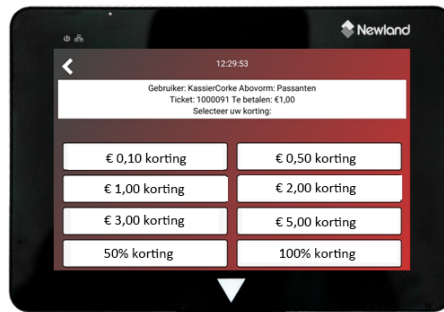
Newland

12:29:53

Gebruiker: KassierCorke Abovorm: Passanten
Ticket: 1000091 Te betalen: €1,00
Selecteer uw korting:

€ 0,10 korting
€ 0,50 korting
€ 1,00 korting
€ 2,00 korting
€ 3,00 korting
€ 5,00 korting
50% korting
100% korting